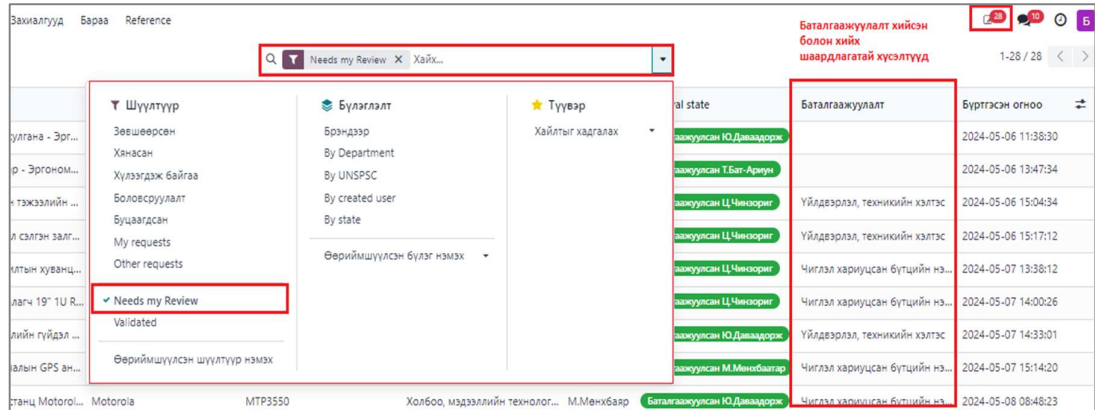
Захиалгууд Бараа Reference

Needs my Review × Хайх...

Баталгаажуулалт хийсэн болон хийх шаардлагатай хүсэлтүүд

28 10 Б

1-28 / 28

Шүүлтүүр
Зөвшөөрсөн
Хянасан
Хүлээгдэж байгаа
Боловсруулалт
Буцаагдсан
My requests
Other requests
✔ Needs my Review
Validated
Өөриймшүүлсэн шүүлтүүр нэмэх

Бүлэглэлт
Брэндээр
By Department
By UNSPSC
By created user
By state
Өөриймшүүлсэн бүлэг нэмэх

Түүвэр
Хайлтыг хадгалах

al state | Баталгаажуулалт | Бүртгэсэн огноо
улгана - Эрг... | аажуулсан Ю.Даваадорж | | 2024-05-06 11:38:30
р - Эргоном... | аажуулсан Т.Бат-Ариун | | 2024-05-06 13:47:34
тэжээлийн ... | аажуулсан Ц.Чинзориг | Үйлдвэрлэл, техникийн хэлтэс | 2024-05-06 15:04:34
л сэлгэн залг... | аажуулсан Ц.Чинзориг | Үйлдвэрлэл, техникийн хэлтэс | 2024-05-06 15:17:12
лтын хуванц... | аажуулсан Ц.Чинзориг | Чиглэл хариуцсан бүтцийн нэ... | 2024-05-07 13:38:12
лагч 19" 1U R... | аажуулсан Ц.Чинзориг | Чиглэл хариуцсан бүтцийн нэ... | 2024-05-07 14:00:26
лийн гүйдэл ... | аажуулсан Ю.Даваадорж | Үйлдвэрлэл, техникийн хэлтэс | 2024-05-07 14:33:01
алын GPS ан... | аажуулсан М.Мөнхбаатар | Чиглэл хариуцсан бүтцийн нэ... | 2024-05-07 15:14:20
станц Motorol... Motorola MTP3550 Холбоо, мэдээллийн технолог... М.Мөнхбаяр Баталгаажуулсан Ю.Даваадорж Чиглэл хариуцсан бүтцийн нэ... 2024-05-08 08:48:23